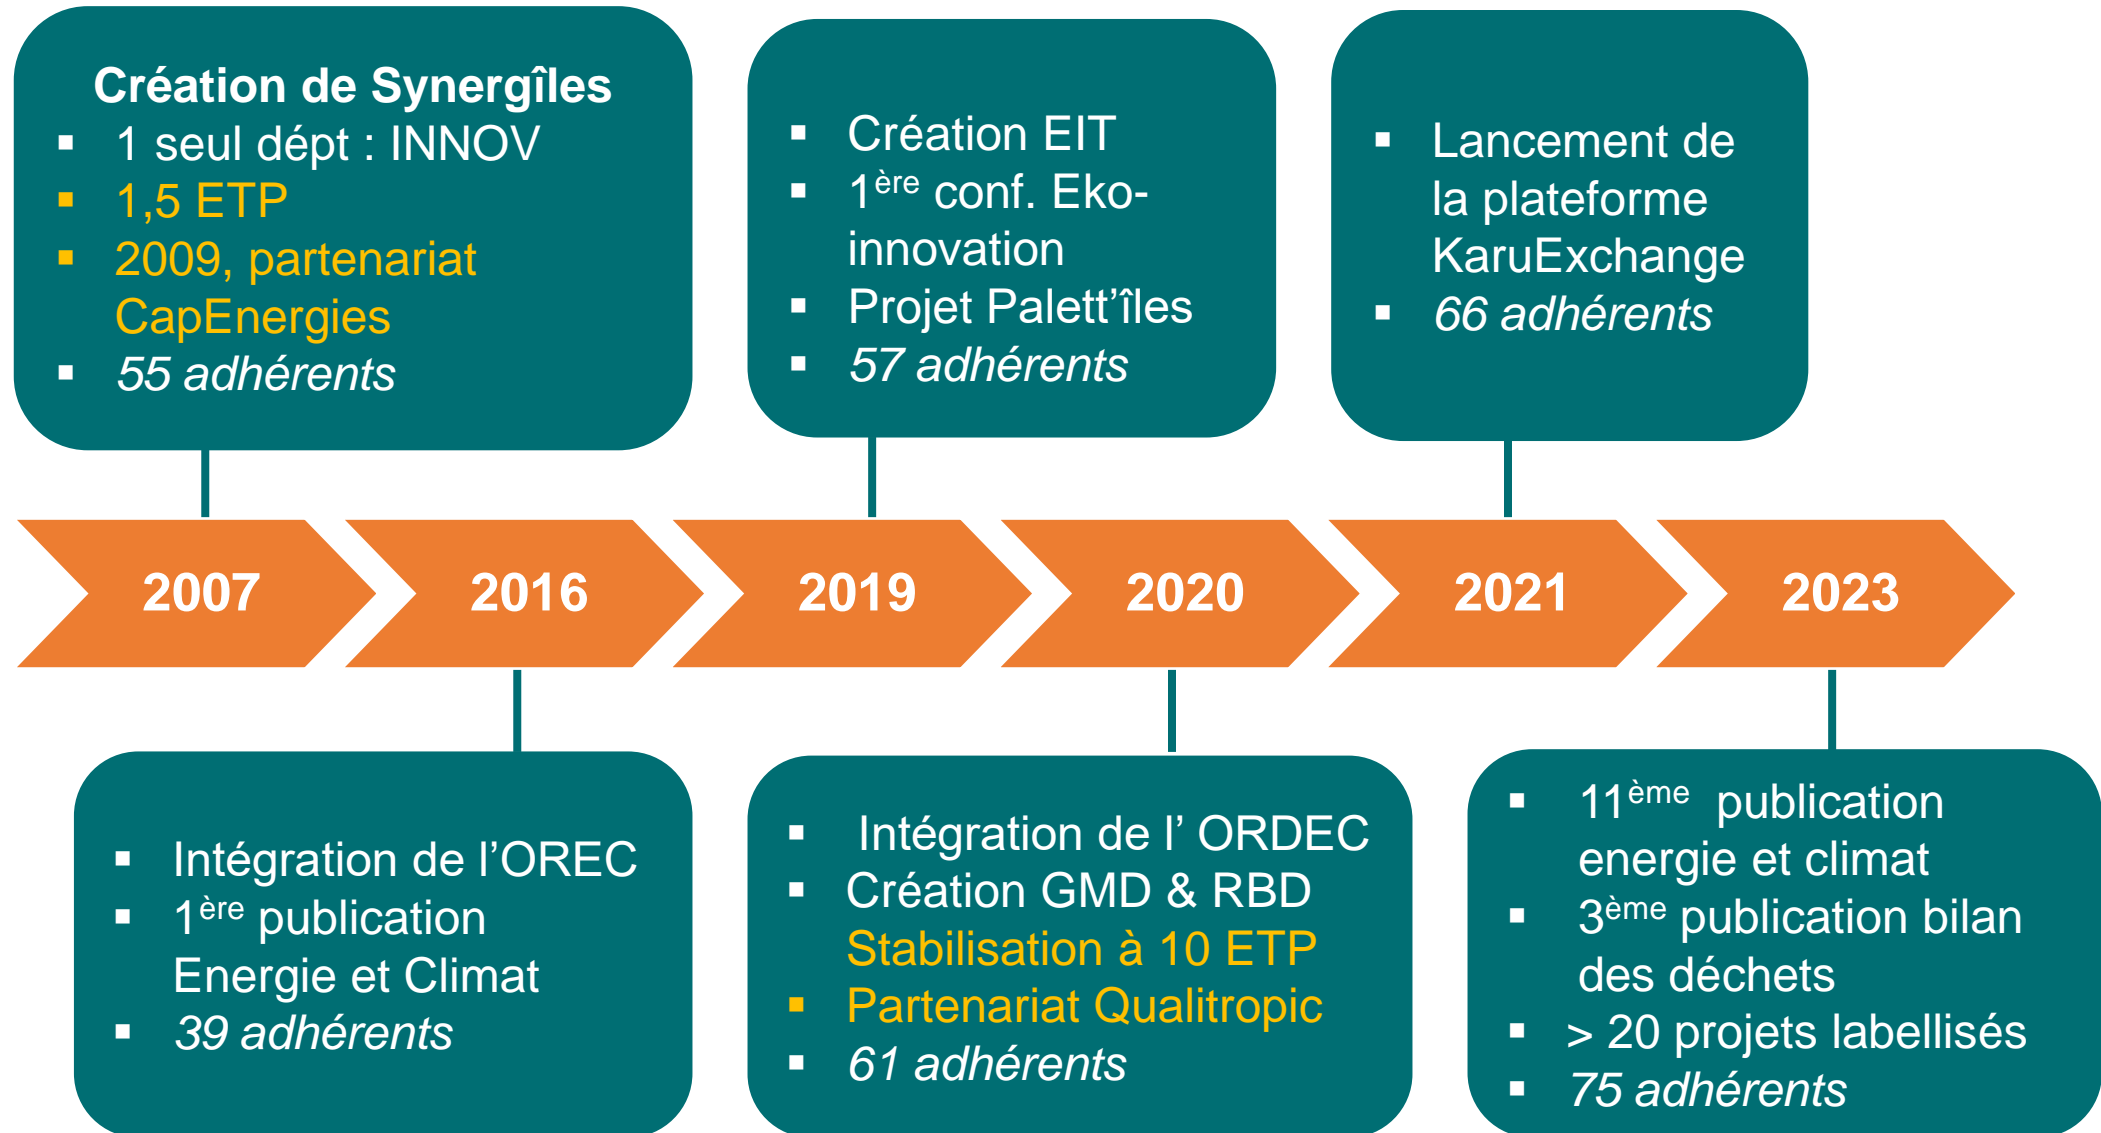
**Création de Synergîles**
- 1 seul dépt : INNOV
- 1,5 ETP
- 2009, partenariat CapEnergies
- *55 adhérents*

- Création EIT
- $1^{ère}$ conf. Eko-innovation
- Projet Palett'îles
- *57 adhérents*

- Lancement de la plateforme KaruExchange
- *66 adhérents*

2007

2016

2019

2020

2021

2023

- Intégration de l'OREC
- $1^{ère}$ publication Energie et Climat
- *39 adhérents*

- Intégration de l' ORDEC
- Création GMD & RBD Stabilisation à 10 ETP
- Partenariat Qualitropic
- *61 adhérents*

- $11^{ème}$ publication energie et climat
- $3^{ème}$ publication bilan des déchets
- > 20 projets labellisés
- *75 adhérents*